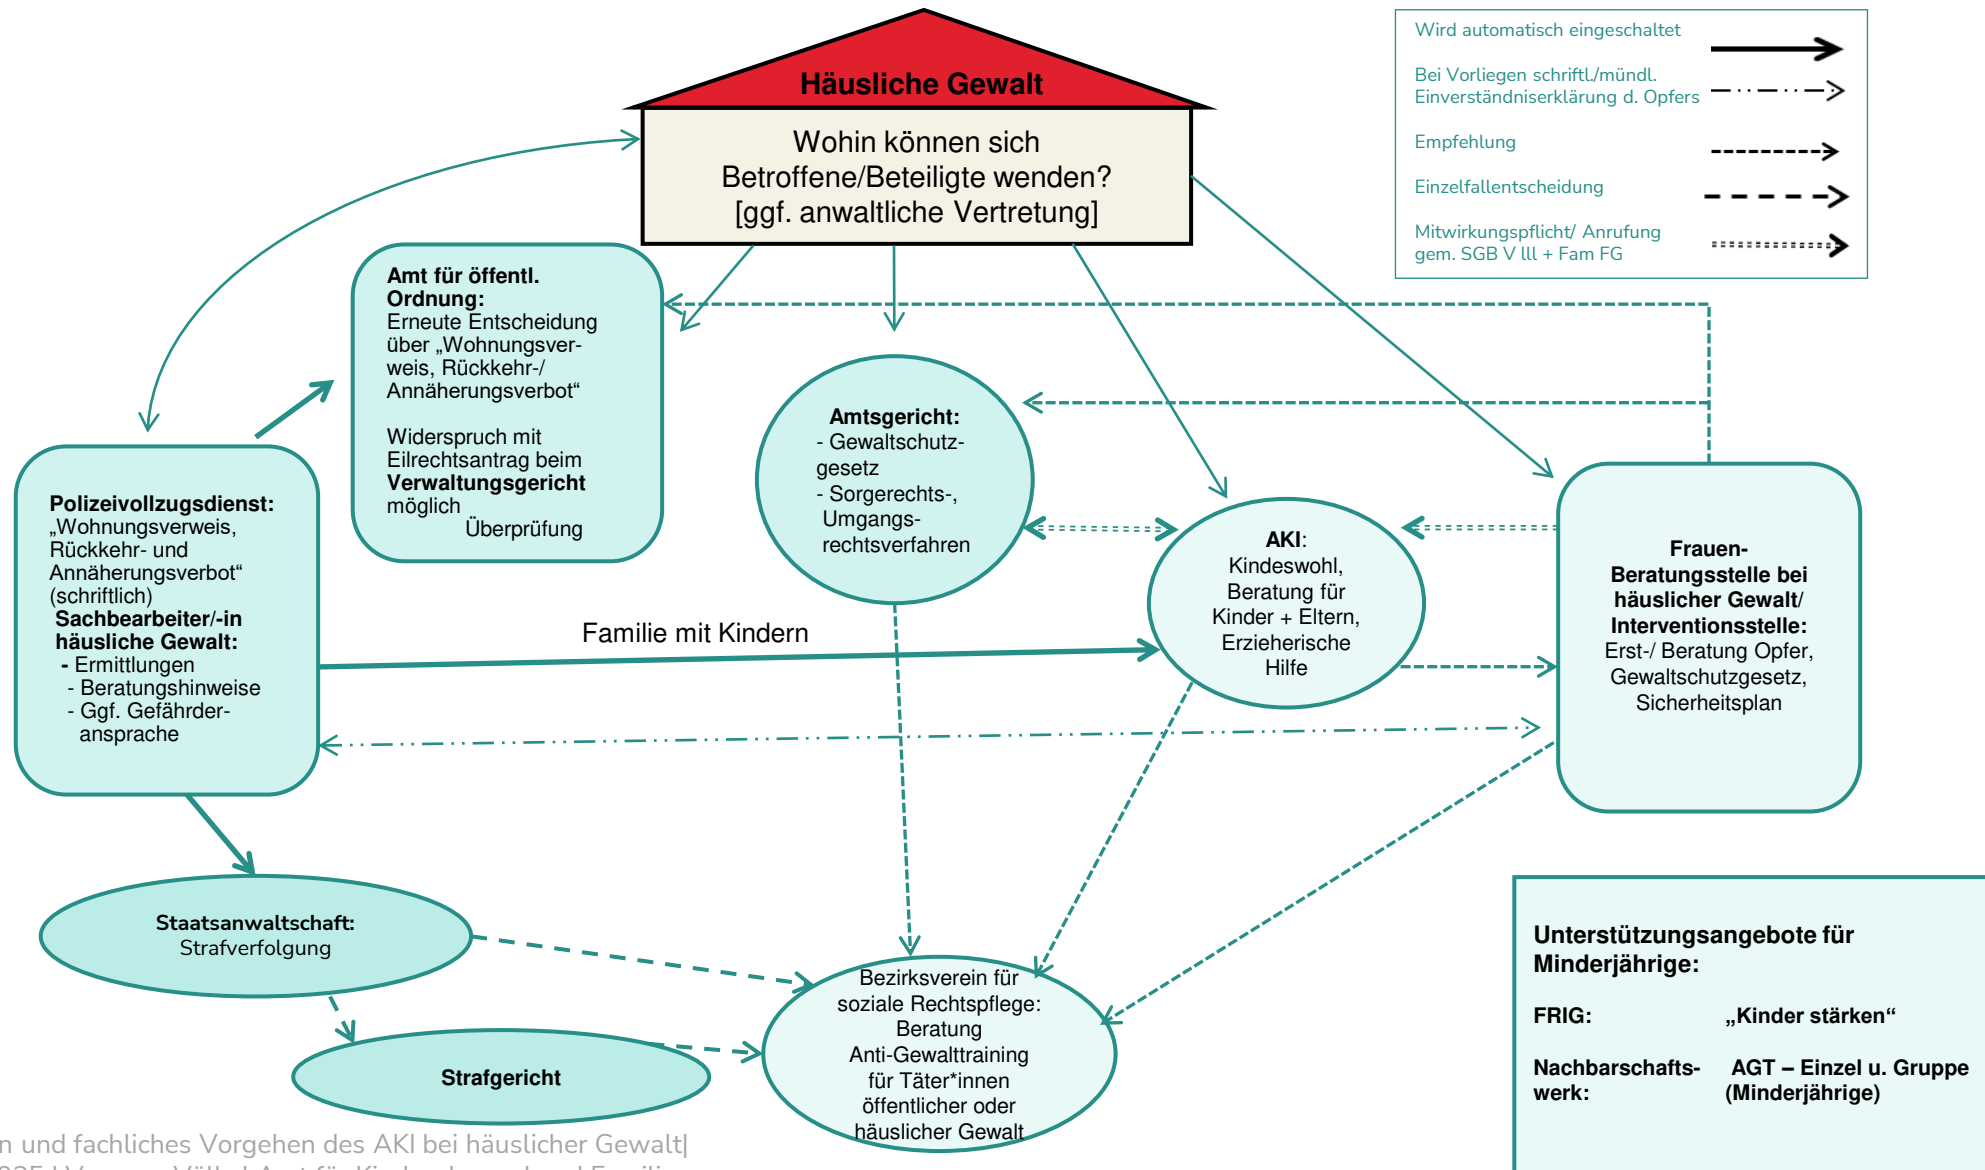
Wird automatisch eingeschaltet

Bei Vorliegen schriftl./mündl. Einverständniserklärung d. Opfers

Empfehlung

Einzelfallentscheidung

Mitwirkungspflicht/ Anrufung gem. SGB V lll + Fam FG

Häusliche Gewalt

Wohin können sich Betroffene/Beteiligte wenden? [ggf. anwaltliche Vertretung]

**Amt für öffentl. Ordnung:**
Erneute Entscheidung über „Wohnungsverweis, Rückkehr-/ Annäherungsverbot“

Widerspruch mit Eilrechtsantrag beim **Verwaltungsgericht** möglich
Überprüfung

**Amtsgericht:**
- Gewaltschutzgesetz
- Sorgerechts-, Umgangsrechtsverfahren

**AKI**:
Kindeswohl, Beratung für Kinder + Eltern, Erzieherische Hilfe

**Frauen-Beratungsstelle bei häuslicher Gewalt/ Interventionsstelle:**
Erst-/ Beratung Opfer, Gewaltschutzgesetz, Sicherheitsplan

**Polizeivollzugsdienst:**
„Wohnungsverweis, Rückkehr- und Annäherungsverbot“ (schriftlich)
**Sachbearbeiter/-in häusliche Gewalt:**
- Ermittlungen
- Beratungshinweise
- Ggf. Gefährderansprache

Familie mit Kindern

**Staatsanwaltschaft:**
Strafverfolgung

**Strafgericht**

Bezirksverein für soziale Rechtspflege: Beratung Anti-Gewalttraining für Täter*innen öffentlicher oder häuslicher Gewalt

**Unterstützungsangebote für Minderjährige:**

**FRIG:** **„Kinder stärken“**

**Nachbarschaftswerk:** **AGT – Einzel u. Gruppe (Minderjährige)**

n und fachliches Vorgehen des AKI bei häuslicher Gewalt| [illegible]